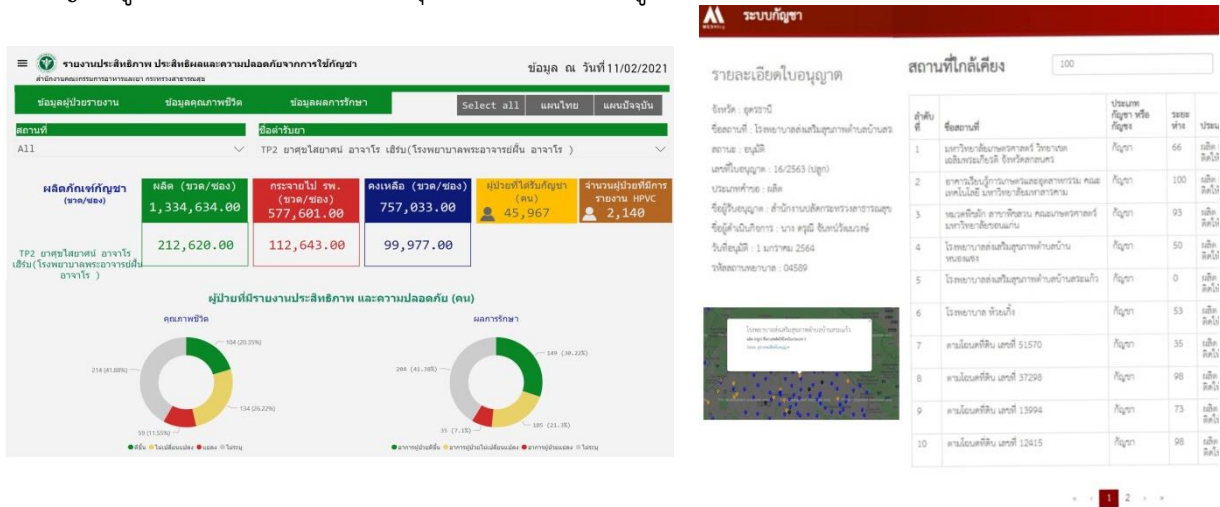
รายงานประสิทธิภาพ ประสิทธิผลและความปลอดภัยจากการใช้กัญชา
สำนักงานคณะกรรมการอาหารและยา กระทรวงสาธารณสุข

ข้อมูล ณ วันที่11/02/2021

ข้อมูลผู้ป่วยรายงาน | ข้อมูลคุณภาพชีวิต | ข้อมูลผลการรักษา

Select all | แผนไทย | แผนปัจจุบัน

สถานที่
All

ชื่อตำรับยา
TP2 ยาศุขไสยาศน์ อาจาโร เฮิร์บ(โรงพยาบาลพระอาจารย์ฝั้น อาจาโร )

ผลิตภัณฑ์กัญชา (ขวด/ซอง)

| | ผลิต (ขวด/ซอง) | กระจายไป รพ. (ขวด/ซอง) | คงเหลือ (ขวด/ซอง) | ผู้ป่วยที่ได้รับกัญชา (คน) | จำนวนผู้ป่วยที่มีการรายงาน HPVC |
|---|---|---|---|---|---|
| | 1,334,634.00 | 577,601.00 | 757,033.00 | 45,967 | 2,140 |
| TP2 ยาศุขไสยาศน์ อาจาโร เฮิร์บ(โรงพยาบาลพระอาจารย์ฝั้น อาจาโร ) | 212,620.00 | 112,643.00 | 99,977.00 | | |

ผู้ป่วยที่มีรายงานประสิทธิภาพ และความปลอดภัย (คน)

คุณภาพชีวิต
104 (20.35%)
214 (41.88%)
134 (26.22%)
59 (11.55%)
ดีขึ้น ไม่เปลี่ยนแปลง แย่ลง ไม่ระบุ

ผลการรักษา
149 (30.22%)
204 (41.38%)
105 (21.3%)
35 (7.1%)
อาการผู้ป่วยดีขึ้น อาการผู้ป่วยไม่เปลี่ยนแปลง อาการผู้ป่วยแย่ลง ไม่ระบุ

ระบบกัญชา

รายละเอียดใบอนุญาต
จังหวัด : อุดรธานี
ชื่อสถานที่ : โรงพยาบาลส่งเสริมสุขภาพตำบลบ้าน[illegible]
สถานะ : อนุมัติ
เลขที่ใบอนุญาต : 16/2563 (ปลูก)
ประเภทคำขอ : ผลิต
ชื่อผู้รับใบอนุญาต : สำนักงานปลัดกระทรวงสาธารณสุข
ชื่อผู้ดำเนินกิจการ : นาง ครูณี ยืนหนึ่งวิมลวงษ์
วันที่อนุมัติ : 1 มกราคม 2564
รหัสสถานพยาบาล : 04589

สถานที่ใกล้เคียง 100

| ลำดับที่ | ชื่อสถานที่ | ประเภทกัญชา หรือกัญชง | ระยะห่าง | ประเภ |
|---|---|---|---|---|
| 1 | มหาวิทยาลัยมหาสารคาม วิทยาเขตเฉลิมพระเกียรติ จังหวัดสกลนคร | กัญชา | 66 | ผลิต |
| 2 | อาคารเรียนรู้การเกษตรและอุตสาหกรรม คณะเทคโนโลยี มหาวิทยาลัยมหาสารคาม | กัญชา | 100 | ผลิต |
| 3 | หมวดพืชผัก สาขาพืชสวน คณะเกษตรศาสตร์ มหาวิทยาลัยขอนแก่น | กัญชา | 93 | ผลิต |
| 4 | โรงพยาบาลส่งเสริมสุขภาพตำบลบ้านหนองแวง | กัญชา | 50 | ผลิต |
| 5 | โรงพยาบาลส่งเสริมสุขภาพตำบลบ้านสวนแก้ว | กัญชา | 0 | ผลิต |
| 6 | โรงพยาบาล ห้วยเม็ก | กัญชา | 53 | ผลิต |
| 7 | คานโอนคดีพิเศษ เลขที่ 51570 | กัญชา | 35 | ผลิต |
| 8 | คานโอนคดีพิเศษ เลขที่ 37298 | กัญชา | 98 | ผลิต |
| 9 | คานโอนคดีพิเศษ เลขที่ 13994 | กัญชา | 73 | ผลิต |
| 10 | คานโอนคดีพิเศษ เลขที่ 12415 | กัญชา | 98 | ผลิต |

1 2